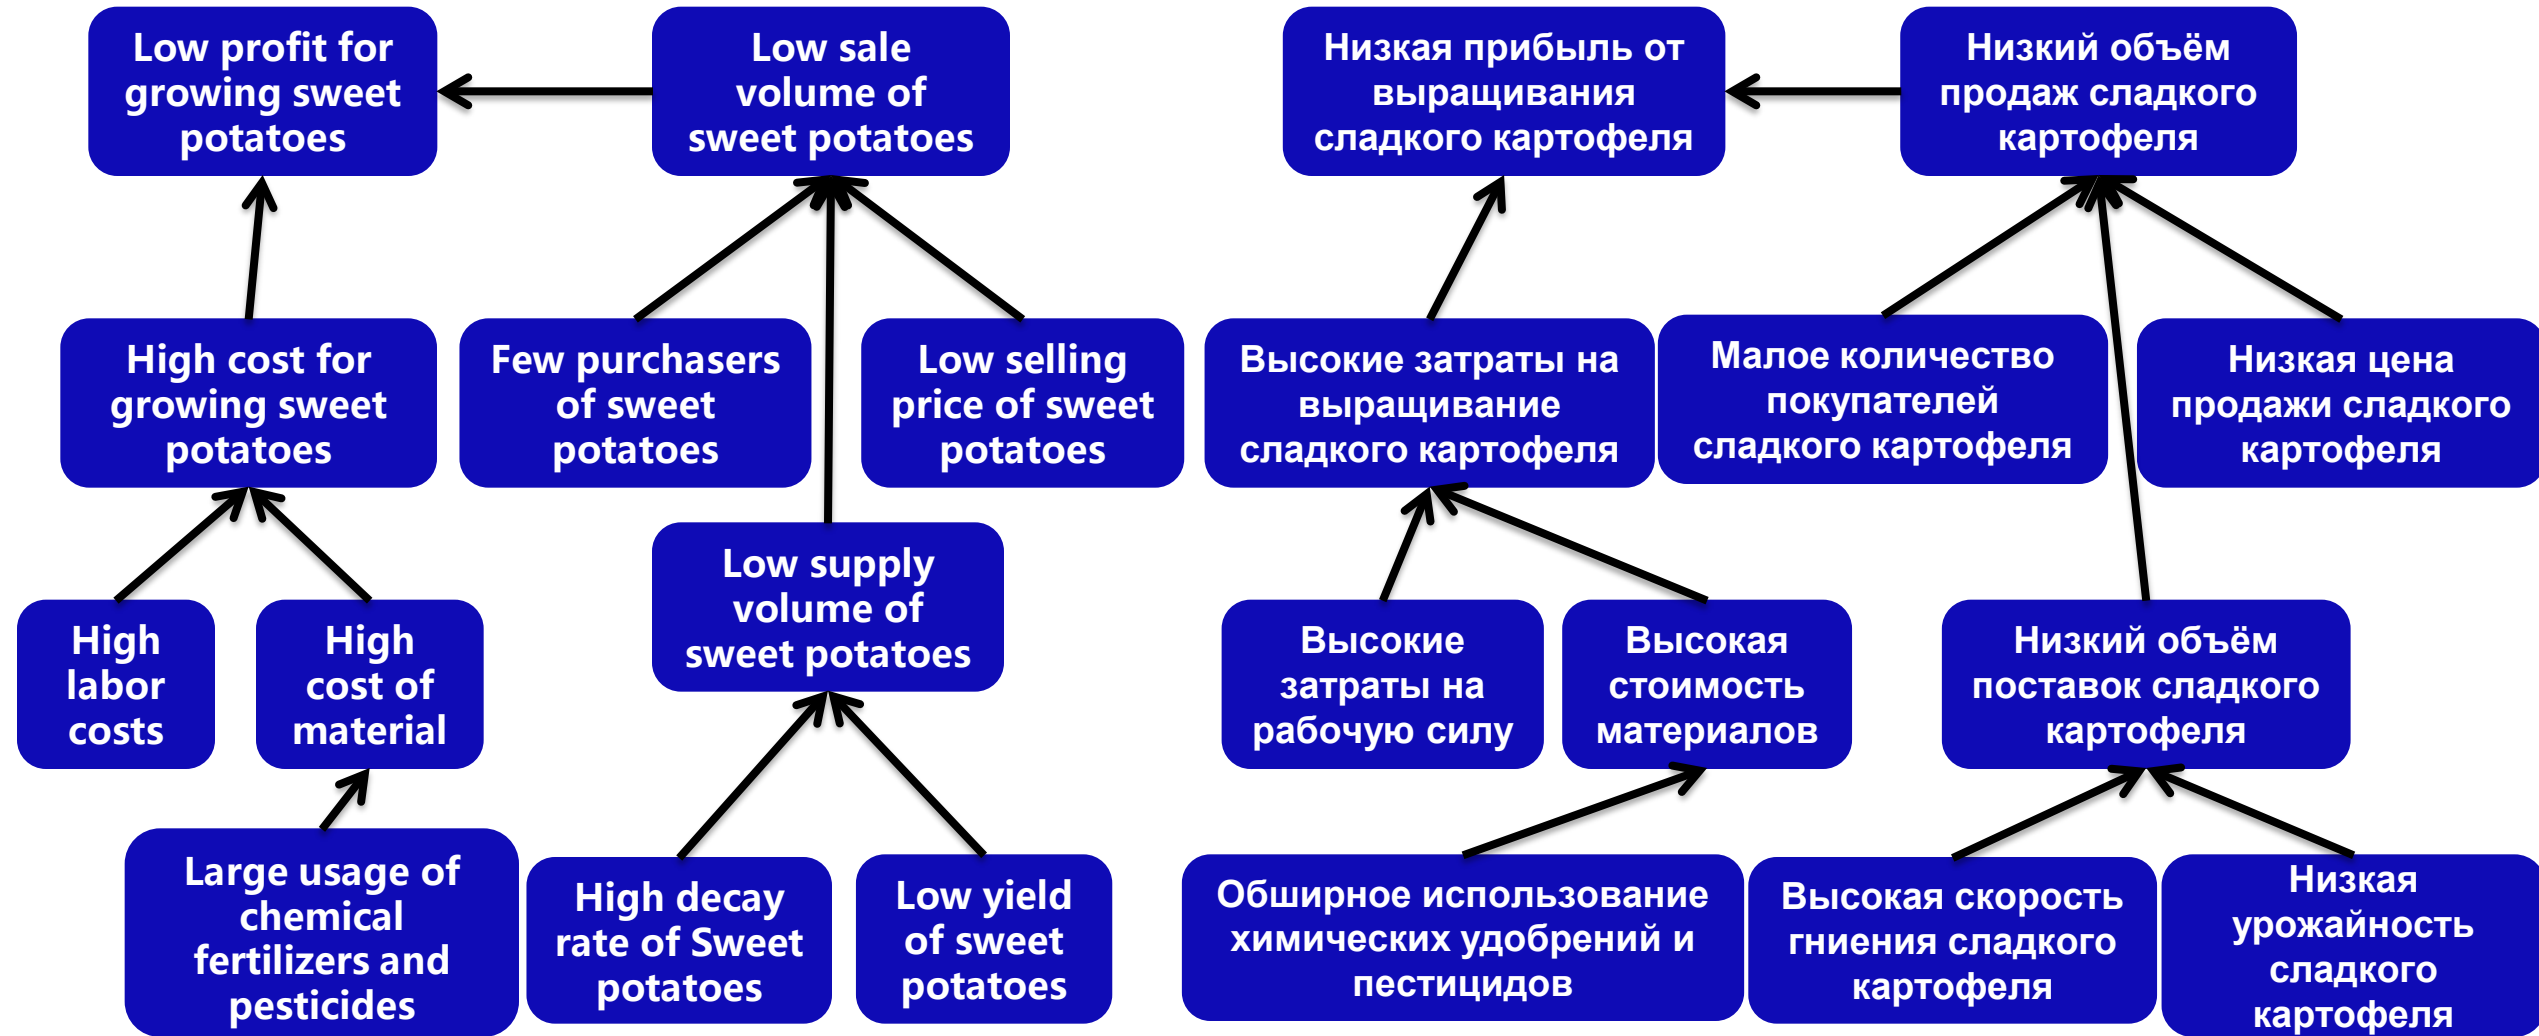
Low profit for growing sweet potatoes

Low sale volume of sweet potatoes

High cost for growing sweet potatoes

Few purchasers of sweet potatoes

Low selling price of sweet potatoes

Low supply volume of sweet potatoes

High labor costs

High cost of material

Large usage of chemical fertilizers and pesticides

High decay rate of Sweet potatoes

Low yield of sweet potatoes

Низкая прибыль от выращивания сладкого картофеля

Низкий объём продаж сладкого картофеля

Высокие затраты на выращивание сладкого картофеля

Малое количество покупателей сладкого картофеля

Низкая цена продажи сладкого картофеля

Высокие затраты на рабочую силу

Высокая стоимость материалов

Низкий объём поставок сладкого картофеля

Обширное использование химических удобрений и пестицидов

Высокая скорость гниения сладкого картофеля

Низкая урожайность сладкого картофеля